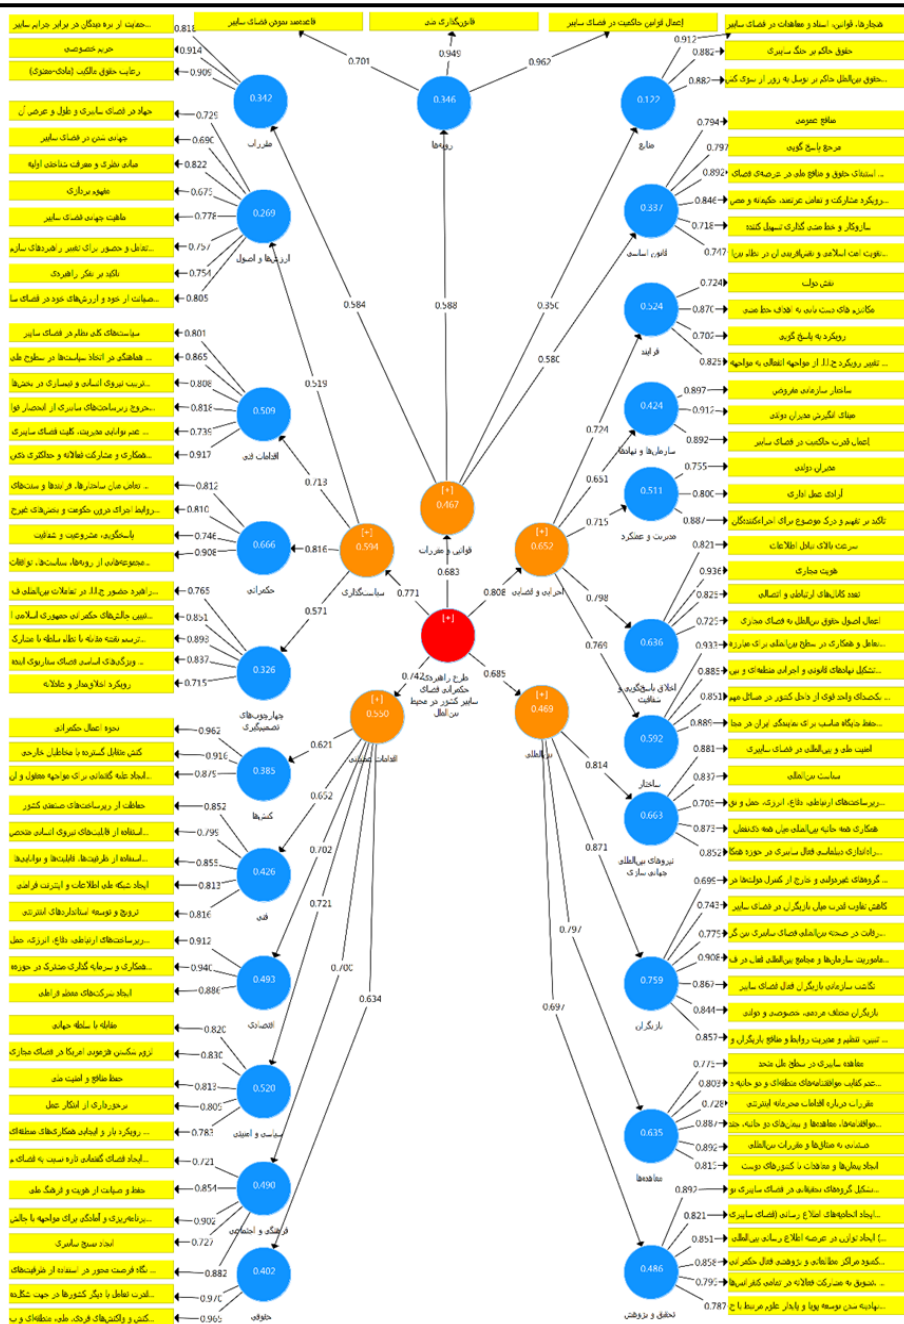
...حمایت از برره مندگان در برابر جرایم سایبر
حریم خصوصی
رعایت حقوق مالکیت (مادی-معنوی)
قاعده‌مند نمودن فضای سایبر
قانون‌گذاری ملی
اعمال قوانین حاکمیت در فضای سایبر
هنجارها، قوانین، اسناد و معاهدات در فضای سایبر
حقوق حاکم بر جنگ سایبری
...حقوق بین‌الملل در توسل به زور در سوی کس
0.818
0.914
0.909
0.701
0.949
0.962
0.912
0.882
0.882
0.342
مقررات
0.346
رویه‌ها
0.122
منابع
جهاد در فضای سایبری و طول و عرض آن
جهانی شدن در فضای سایبر
مبانی نظری و معرفت شناختی اولیه
مفهوم پردازی
ماهیت جهانی فضای سایبر
...تعامل و حضور برای تغییر راهبردهای سایبر
تاکید بر تفکر راهبردی
...صیانت از خود و ارزش‌های خود در فضای سا
0.729
0.690
0.822
0.675
0.778
0.757
0.754
0.805
0.269
ارزش‌ها و اصول
منافع عمومی
مرجع پاسخ گویی
... استیفای حقوق و منافع ملی در عرصه‌ی فضای
...رویکرد مشارکت و تعامل عرصه، حکیمانه و مص
سازوکار و خط مشی گذاری تسهیل کننده
...تقویت امت اسلامی و نقش‌آفرینی آن در نظام بین
0.794
0.797
0.892
0.846
0.718
0.747
0.337
قانون اساسی
0.584
0.588
0.350
0.580
نقش دولت
مکانیزم های دست یابی به اهداف خط مشی
رویکرد به پاسخ گویی
... تغییر رویکرد ج.ا.ا. از مواجهه انفعالی به مواجهه
0.724
0.870
0.702
0.825
0.524
فرایند
سیاست‌های کلی نظام در فضای سایبر
... هماهنگی در اتخاذ سیاست‌ها در سطوح ملی
...ترتیب نیروی انسانی و تیمسازی در بخش‌ها
...خروج زیرساخت‌های سایبری از انحصار قوا
... عدم توانایی مدیریت کلیت فضای سایبری
...همکاری و مشارکت فعالانه و حداکثری ذی
0.801
0.865
0.808
0.818
0.735
0.917
0.509
اقدامات فنی
0.519
ساختار سازمانی مفروض
مبنای انگیزش مدیران دولتی
اعمال قدرت حاکمیت در فضای سایبر
0.897
0.917
0.892
0.424
سازمان‌ها و نهادها
0.724
0.651
... تعامل میان ساختارها، فرایندها و سنت‌های
...روابط اجرای درون حکومت و بخش‌های غیرح
پاسخگویی، مشروعیت و شفافیت
...مجموعه‌هایی از رویه‌ها، سیاست‌ها، توافقات
0.812
0.810
0.746
0.908
0.666
حکمرانی
0.713
0.816
[+]
0.594
سیاست‌گذاری
[+]
0.467
قوانین و مقررات
0.683
[+]
0.652
اجرایی و قضایی
0.715
مدیران دولتی
آرادی عمل اداری
تاکید بر تفهیم و درک موضوع برای اجراکنندگان
0.755
0.800
0.887
0.511
مدیریت و عملکرد
سرعت بالای تبادل اطلاعات
هویت مجازی
تعدد کانال‌های ارتباطی و اتصالی
اعمال اصول حقوق بین‌الملل به فضای مجازی
...تعامل و همکاری در سطح بین‌المللی برای مبارزه
...تشکیل نهادهای قانونی و اجرایی منطقه‌ای و بین
0.821
0.936
0.930
0.725
0.933
0.885
0.636
اخلاق، پاسخگویی و شفافیت
0.798
...راهبرد حضور ج.ا.ا. در تعاملات بین‌المللی ف
...تبیین چالش‌های حکمرانی جمهوری اسلامی ا
...ترسیم نقشه مقابله با نظام سلطه یا مشارک
... ویژگی‌های اساسی فضای سناریوی ایجاد
رویکرد اخلاق‌مدار و عاقلانه
0.765
0.851
0.893
0.837
0.715
0.326
چهارچوب‌های تصمیم‌گیری
0.571
0.771
[+]
0.808
طراحی راهبرد حکمرانی فضای سایبر کشور در محیط بین‌الملل
0.742
0.685
0.769
...یکصدای واحد قوی از داخل کشور در مسائل مهم
...حفظ جایگاه مناسب برای بهنیدگی ایران در مجا
امنیت ملی و بین‌المللی در فضای سایبری
0.851
0.889
0.881
0.592
ساختار
نحوه اعمال حکمرانی
کنش متقابل گسترده با مخاطبان خارجی
...ایجاد غلبه گفتمانی برای مواجهه معقول و آن
0.962
0.916
0.875
0.385
کنش‌ها
0.621
[+]
0.550
اقدامات تصمیمی
[+]
0.469
بین‌المللی
سیاست بین‌المللی
...زیرساخت‌های ارتباطی، دفاع، انرژی، حمل و نق
همکاری همه جانبه بین‌المللی میان همه ذی‌نفعان
...راه‌اندازی دیپلماسی فعال سایبری در حوزه همکا
0.837
0.705
0.873
0.852
0.663
نیروهای بین‌المللی جهانی سازی
0.814
حفاظت از زیرساخت‌های صنعتی کشور
...استفاده از قابلیت‌های نیروی انسانی متخص
...استفاده از ظرفیت‌ها، قابلیت‌ها و توانایی‌ها
ایجاد شبکه ملی اطلاعات و اینترنت فراملی
ترویج و توسعه استانداردهای اینترنتی
0.852
0.795
0.855
0.813
0.816
0.426
فنی
0.652
0.702
...گروه‌های غیردولتی و خارج از کنترل دولت‌ها در
کاهش تفاوت قدرت میان بازیگران در فضای سایبر
...رقابت در صحنه بین‌المللی فضای سایبری بین گر
...ماموریت سازمان‌ها و مجامع بین‌المللی فعال در ف
نگاشت سازمانی بازیگران فعال فضای سایبر
بازیگران مختلف مردمی، خصوصی و دولتی
... تبیین، تنظیم و مدیریت روابط و منافع بازیگران و
0.699
0.743
0.775
0.908
0.867
0.844
0.857
0.759
بازیگران
0.871
...زیرساخت‌های ارتباطی، دفاع، انرژی، حمل
...همکاری و سرمایه گذاری مشترک در حوزه
ایجاد شرکت‌های معظم فراملی
0.912
0.940
0.886
0.493
اقتصادی
0.721
0.706
مقابله با سلطه جهانی
ترویج شکستن هژمونی آمریکا در فضای مجازی
حفظ منافع و امنیت ملی
برخورداری از ابتکار عمل
... رویکرد باز و ایجادی همکاری‌های منطقه‌ای
...ایجاد فضای گفتمانی ذاره نسبت به فضای م
0.820
0.830
0.813
0.805
0.783
0.721
0.520
سیاسی و امنیتی
معاهده سایبری در سطح ملل متحد
...عدم کفایت موافقتنامه‌های منطقه‌ای و دو جانبه د
مقررات درباره اقدامات مجرمانه اینترنتی
...موافقتنامه‌ها، معاهده‌ها و پیمان‌های دو جانبه، چند
صلحدهی به معاهدات و مقررات بین‌المللی
ایجاد پیمان‌ها و معاهدات با کشورهای دوست
0.775
0.809
0.728
0.883
0.892
0.815
0.635
معاهده‌ها
0.797
حفظ و صیانت از هویت و فرهنگ ملی
...برنامه‌ریزی و آمادگی برای مواجهه با چالش
ایجاد سبک سایبری
0.854
0.902
0.727
0.490
فرهنگی و اجتماعی
0.634
0.697
...تشکیل گروه‌های تحقیقاتی در فضای سایبری نو
...ایجاد انجمن‌های اطلاع رسانی (فضای سایبری)
... ایجاد توازن در عرصه اطلاع رسانی بین‌المللی
...گشودن مراکز مطالعاتی و پژوهشی فعال حکمرانی
...تشویق به مشارکت فعالانه در تمامی کنفرانس‌ها
...نهادینه شدن توسعه پویا و پایدار علوم مرتبط با ج
0.893
0.821
0.851
0.858
0.795
0.787
0.486
تحقیق و پژوهش
... نگاه فرصت محور در استفاده از ظرفیت‌های
...قدرت تعامل با دیگر کشورها در جهت شکلده
...کنش و واکنش‌های فردی، ملی، منطقه‌ای و ب
0.882
0.970
0.965
0.402
حقوقی